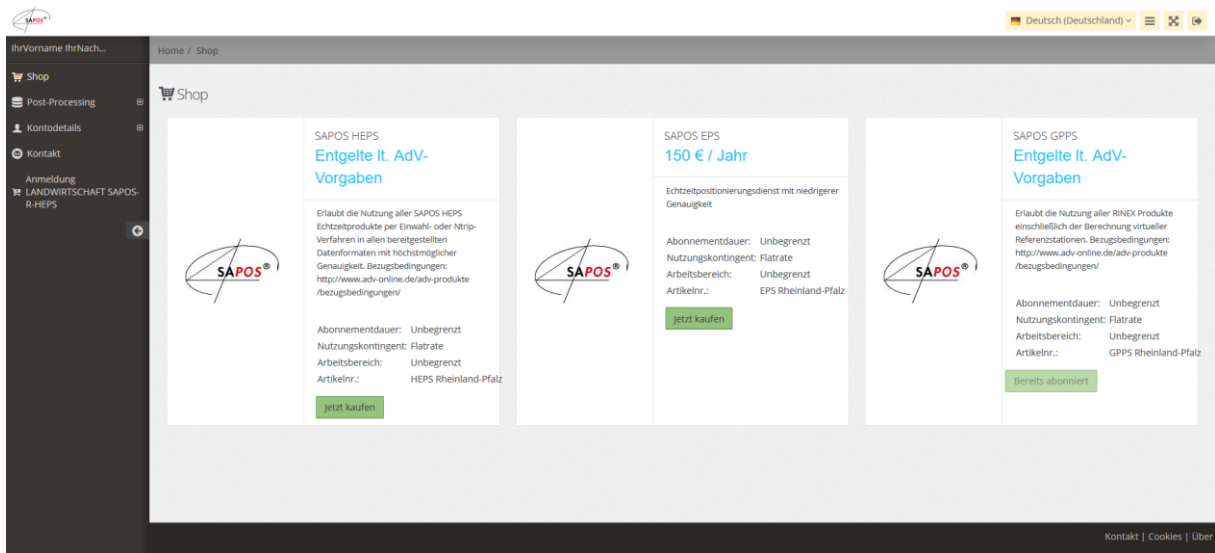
SAPOS

Deutsch (Deutschland)

IhrVorname IhrNach...

Shop
Post-Processing
Kontodetails
Kontakt
Anmeldung LANDWIRTSCHAFT SAPOS-R-HEPS

Home / Shop

Shop

SAPOS®

SAPOS HEPS
Entgelte lt. AdV-Vorgaben

Erlaubt die Nutzung aller SAPOS HEPS Echtzeitprodukte per Einwahl- oder Ntrip-Verfahren in allen bereitgestellten Datenformaten mit höchstmöglicher Genauigkeit. Bezugsbedingungen: http://www.adv-online.de/adv-produkte/bezugsbedingungen/

| | |
|---|---|
| Abonnementdauer: | Unbegrenzt |
| Nutzungskontingent: | Flatrate |
| Arbeitsbereich: | Unbegrenzt |
| Artikelnr.: | HEPS Rheinland-Pfalz |

Jetzt kaufen

SAPOS®

SAPOS EPS
150 € / Jahr

Echtzeitpositionierungsdienst mit niedrigerer Genauigkeit

| | |
|---|---|
| Abonnementdauer: | Unbegrenzt |
| Nutzungskontingent: | Flatrate |
| Arbeitsbereich: | Unbegrenzt |
| Artikelnr.: | EPS Rheinland-Pfalz |

Jetzt kaufen

SAPOS®

SAPOS GPPS
Entgelte lt. AdV-Vorgaben

Erlaubt die Nutzung aller RINEX Produkte einschließlich der Berechnung virtueller Referenzstationen. Bezugsbedingungen: http://www.adv-online.de/adv-produkte/bezugsbedingungen/

| | |
|---|---|
| Abonnementdauer: | Unbegrenzt |
| Nutzungskontingent: | Flatrate |
| Arbeitsbereich: | Unbegrenzt |
| Artikelnr.: | GPPS Rheinland-Pfalz |

Bereits abonniert

Kontakt | Cookies | Über